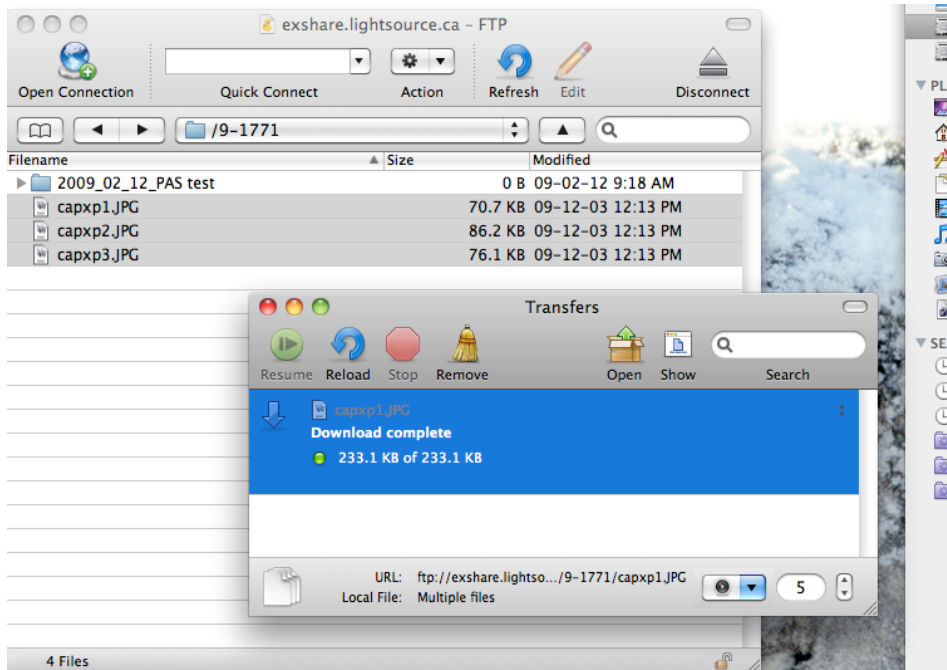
exshare.lightsource.ca – FTP

Open Connection

Quick Connect

Action

Refresh

Edit

Disconnect

/9-1771

| Filename | Size | Modified |
|---|---|---|
| 2009_02_12_PAS test | 0 B | 09-02-12 9:18 AM |
| capxp1.JPG | 70.7 KB | 09-12-03 12:13 PM |
| capxp2.JPG | 86.2 KB | 09-12-03 12:13 PM |
| capxp3.JPG | 76.1 KB | 09-12-03 12:13 PM |

Transfers

Resume Reload Stop Remove

Open Show

Search

capxp1.JPG
Download complete
233.1 KB of 233.1 KB

URL: ftp://exshare.lightso.../9-1771/capxp1.JPG
Local File: Multiple files

5

4 Files

PL

SE